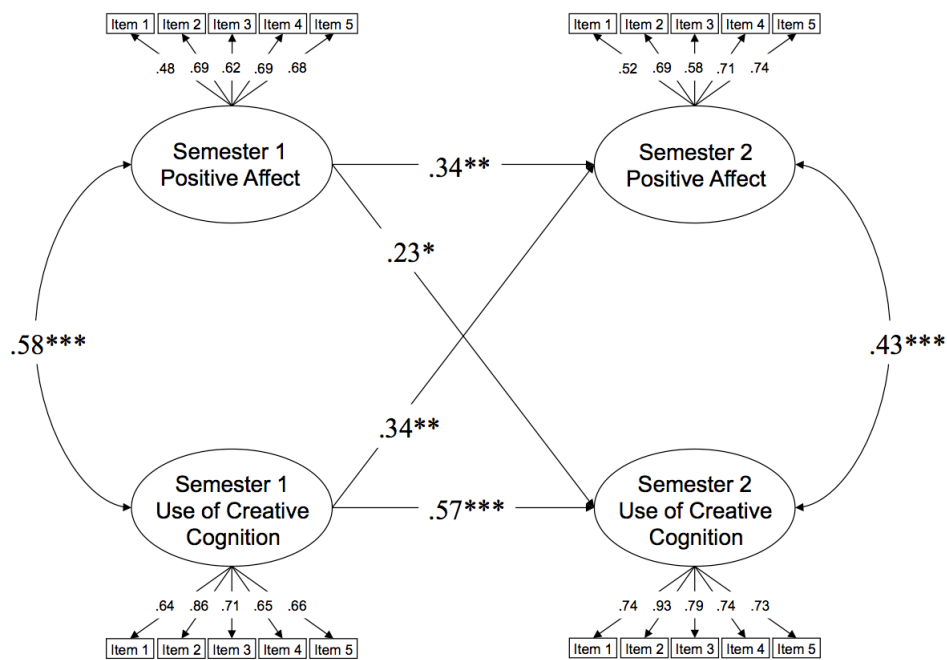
Item 1 Item 2 Item 3 Item 4 Item 5

.48 .69 .62 .69 .68

Semester 1
Positive Affect

.34**

Item 1 Item 2 Item 3 Item 4 Item 5

.52 .69 .58 .71 .74

Semester 2
Positive Affect

.23*

.58***

.43***

.34**

Semester 1
Use of Creative
Cognition

.57***

Semester 2
Use of Creative
Cognition

.64 .86 .71 .65 .66

Item 1 Item 2 Item 3 Item 4 Item 5

.74 .93 .79 .74 .73

Item 1 Item 2 Item 3 Item 4 Item 5